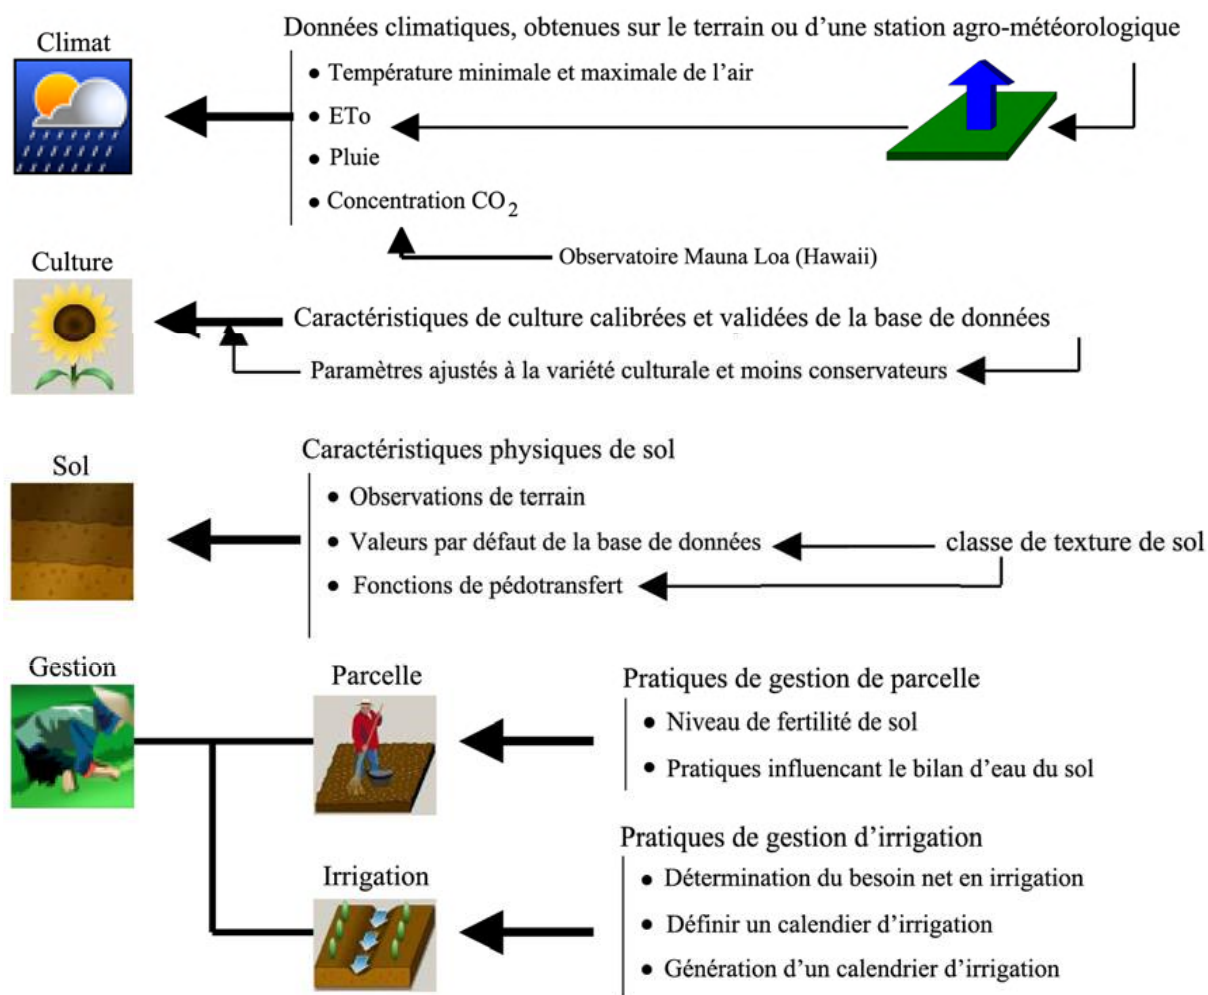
Climat

Données climatiques, obtenues sur le terrain ou d'une station agro-météorologique

• Température minimale et maximale de l'air
• ETo
• Pluie
• Concentration $CO_2$

Observatoire Mauna Loa (Hawaii)

Culture

Caractéristiques de culture calibrées et validées de la base de données

Paramètres ajustés à la variété culturale et moins conservateurs

Sol

Caractéristiques physiques de sol

• Observations de terrain
• Valeurs par défaut de la base de données
• Fonctions de pédotransfert

classe de texture de sol

Gestion

Parcelle

Pratiques de gestion de parcelle

• Niveau de fertilité de sol
• Pratiques influencant le bilan d'eau du sol

Irrigation

Pratiques de gestion d'irrigation

• Détermination du besoin net en irrigation
• Définir un calendier d'irrigation
• Génération d'un calendrier d'irrigation